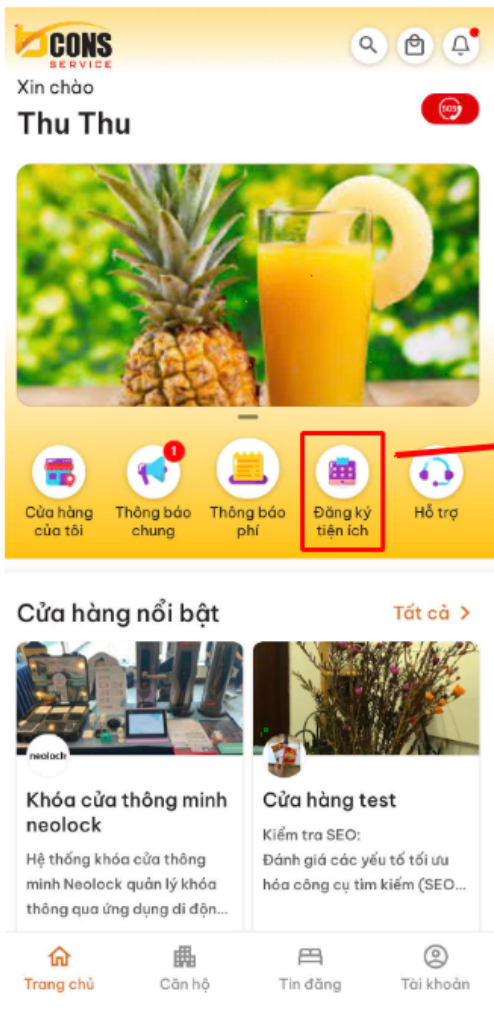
CONS SERVICE

Xin chào
Thu Thu

SOS

Cửa hàng của tôi
1
Thông báo chung
Thông báo phí
Đăng ký tiện ích
Hỗ trợ

Cửa hàng nổi bật
Tất cả >

neolock
Khóa cửa thông minh neolock
Hệ thống khóa cửa thông minh Neolock quản lý khóa thông qua ứng dụng di độn...

Cửa hàng test
Kiểm tra SEO:
Đánh giá các yếu tố tối ưu hóa công cụ tìm kiếm (SEO...

Trang chủ
Căn hộ
Tin đăng
Tài khoản